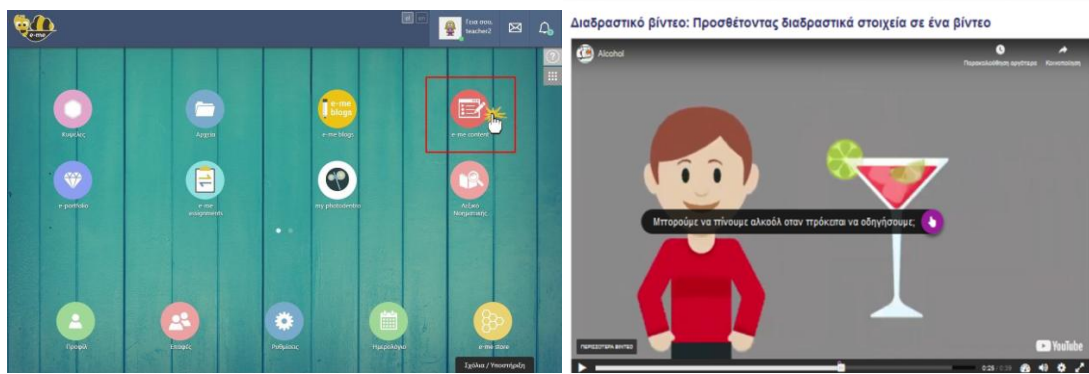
e-me

Είναι στο teacher2

Κυψέλες

Αρχεία

e-me blogs

e-me content

e-portfolio

e-me assignments

my photodentro

Λεξικό Νοηματικής

Προφίλ

Επαφές

Ρυθμίσεις

Ημερολόγιο

e-me store

Σχόλια / Υποστήριξη

Διαδραστικό βίντεο: Προσθέτοντας διαδραστικά στοιχεία σε ένα βίντεο

Alcohol

Παρακολούθηση αργότερα

Κοινοποίηση

Μπορούμε να πίνουμε αλκοόλ όταν πρόκειται να οδηγήσουμε;

ΠΕΡΙΣΣΟΤΕΡΑ ΒΙΝΤΕΟ

YouTube

0:25 / 3:39